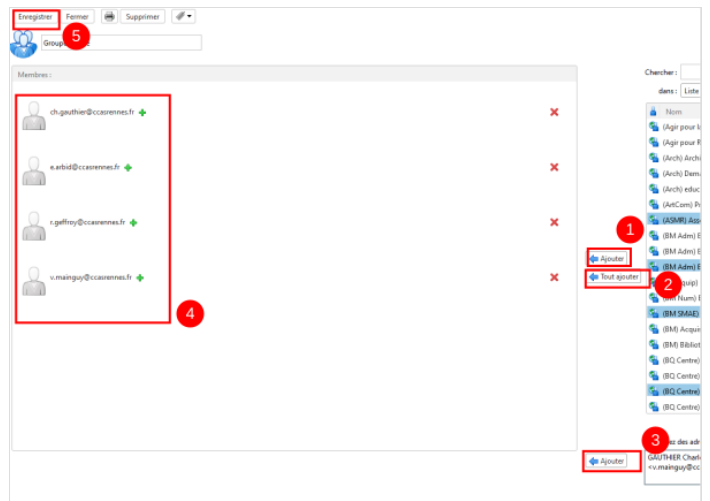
Enregistrer 5 Fermer Supprimer

Groupe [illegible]

Membres :

ch.gauthier@ccasrennes.fr

e.arbid@ccasrennes.fr

r.geffroy@ccasrennes.fr

v.mainguy@ccasrennes.fr

4

1 Ajouter

Tout ajouter 2

3 Ajouter

Chercher :

dans : Liste

Nom

(Agir pour l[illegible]

(Agir pour R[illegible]

(Arch) Archi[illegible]

(Arch) Dama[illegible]

(Arch) educ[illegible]

(ArtCom) Pr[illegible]

(ASMR) Ass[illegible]

(BM Adm) E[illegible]

(BM Adm) E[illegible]

(BM Adm) E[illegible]

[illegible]quip)

(BM Num) E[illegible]

(BM SMAE)

(BM) Acqui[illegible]

(BM) Bibliot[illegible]

(BQ Centre)

(BQ Centre)

(BQ Centre)

(BQ Centre)

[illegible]z des adr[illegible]

GAUTHIER Charl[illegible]

<v.mainguy@cc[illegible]